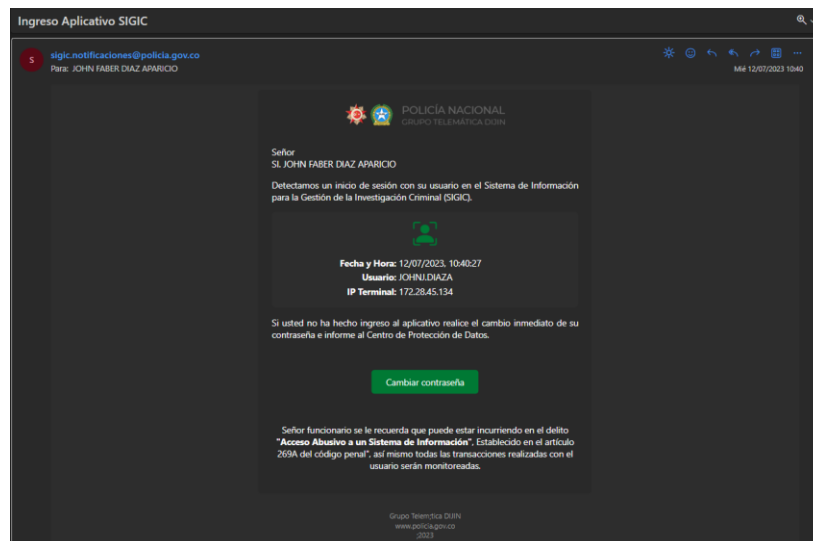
Ingreso Aplicativo SIGIC

S

sigic.notificaciones@policia.gov.co
Para: JOHN FABER DIAZ APARICIO

Mié 12/07/2023 10:40

POLICÍA NACIONAL
GRUPO TELEMÁTICA DIJIN

Señor
SI. JOHN FABER DIAZ APARICIO

Detectamos un inicio de sesión con su usuario en el Sistema de Información para la Gestión de la Investigación Criminal (SIGIC).

Fecha y Hora: 12/07/2023, 10:40:27
Usuario: JOHNJ.DIAZA
IP Terminal: 172.28.45.134

Si usted no ha hecho ingreso al aplicativo realice el cambio inmediato de su contraseña e informe al Centro de Protección de Datos.

Cambiar contraseña

Señor funcionario se le recuerda que puede estar incurriendo en el delito "Acceso Abusivo a un Sistema de Información", Establecido en el artículo 269A del código penal", así mismo todas las transacciones realizadas con el usuario serán monitoreadas.

Grupo Telem;tica DIJIN
www.policia.gov.co
;2023